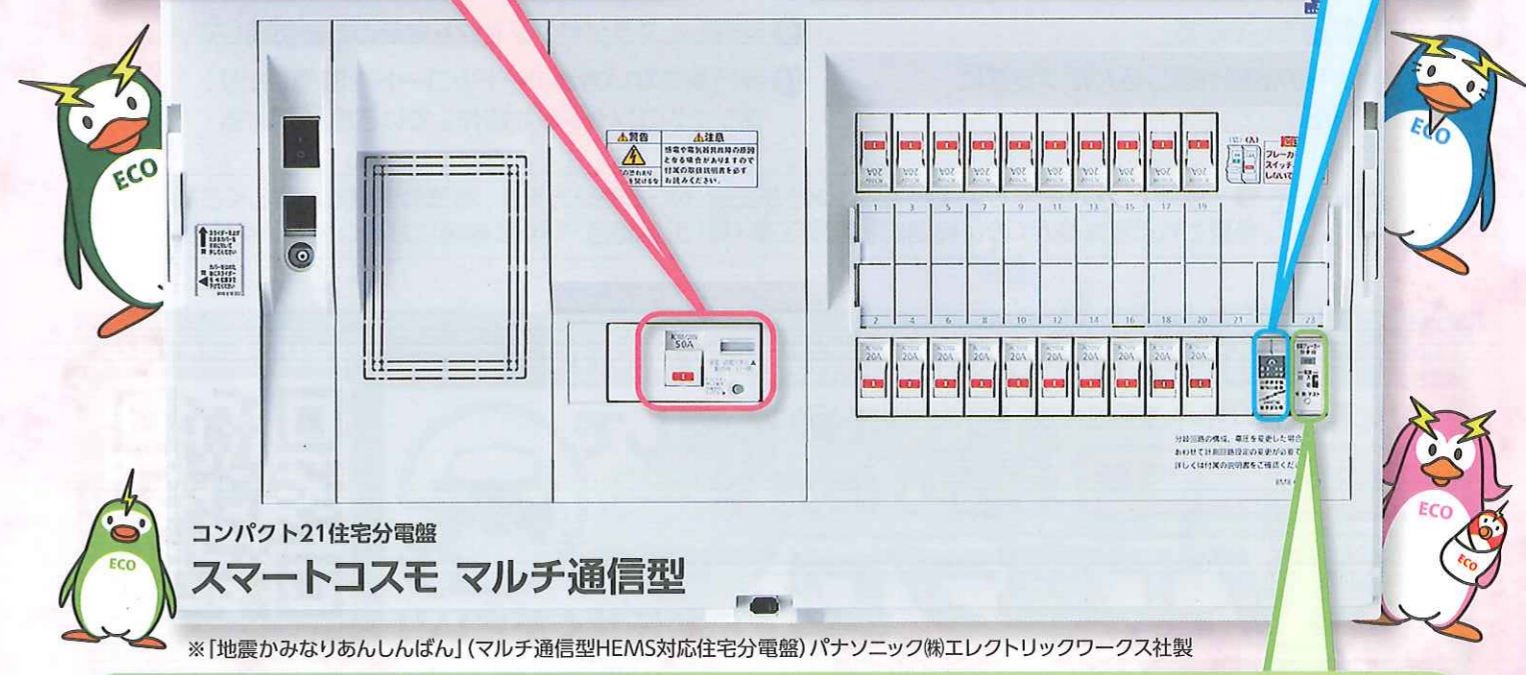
ECO

ECO

ECO

ECO

ECO

⚠警告

⚠注意

感電や電気設備異常の原因となる場合がありますので付属の取扱説明書を必ずお読みください。

50A

20A 20A 20A 20A 20A 20A 20A 20A 20A 20A

1 3 5 7 9 11 13 15 17 19

2 4 6 8 10 12 14 16 18 20 21 23

20A 20A 20A 20A 20A 20A 20A 20A 20A 20A

ブレーカー スイッチ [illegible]

分岐回路の構成、電圧を変更した場合 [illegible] あわせて計測回路設定の変更が必要 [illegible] 詳しくは付属の説明書をご確認くだ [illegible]

コンパクト21住宅分電盤

スマートコスモ マルチ通信型

※「地震かみなりあんしんばん」(マルチ通信型HEMS対応住宅分電盤) パナソニック㈱エレクトリックワークス社製